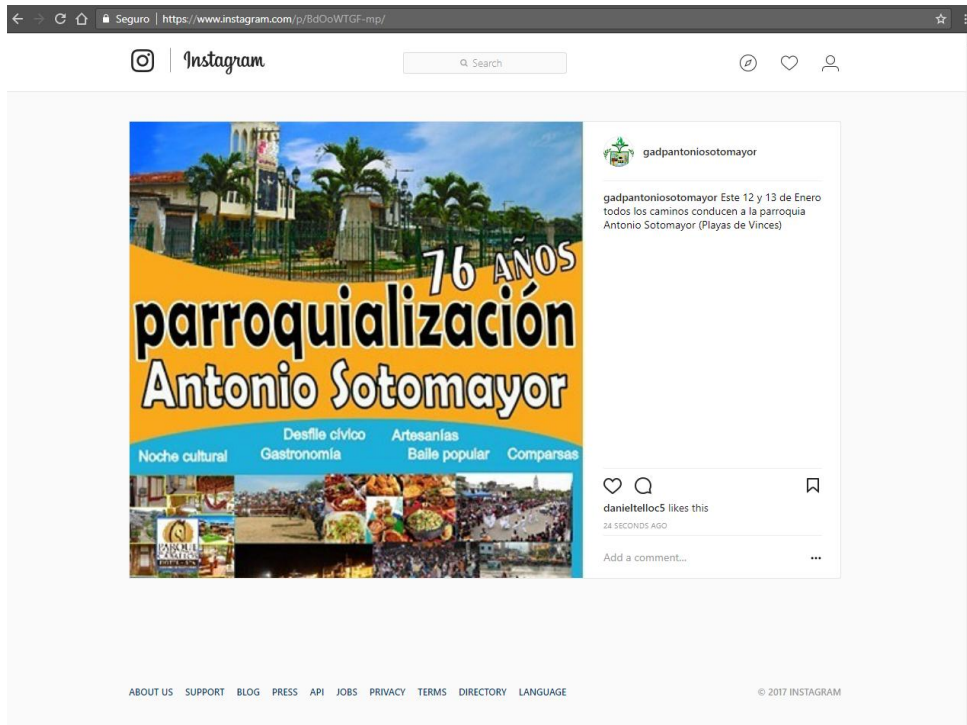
Seguro | https://www.instagram.com/p/BdOoWTGF-mp/

Instagram

Search

76 AÑOS
parroquialización
Antonio Sotomayor
Desfile cívico Artesanías
Noche cultural Gastronomía Baile popular Comparsas

gadpantoniosotomayor

gadpantoniosotomayor Este 12 y 13 de Enero todos los caminos conducen a la parroquia Antonio Sotomayor (Playas de Vinces)

danieltelloc5 likes this
24 SECONDS AGO

Add a comment...

ABOUT US SUPPORT BLOG PRESS API JOBS PRIVACY TERMS DIRECTORY LANGUAGE

© 2017 INSTAGRAM